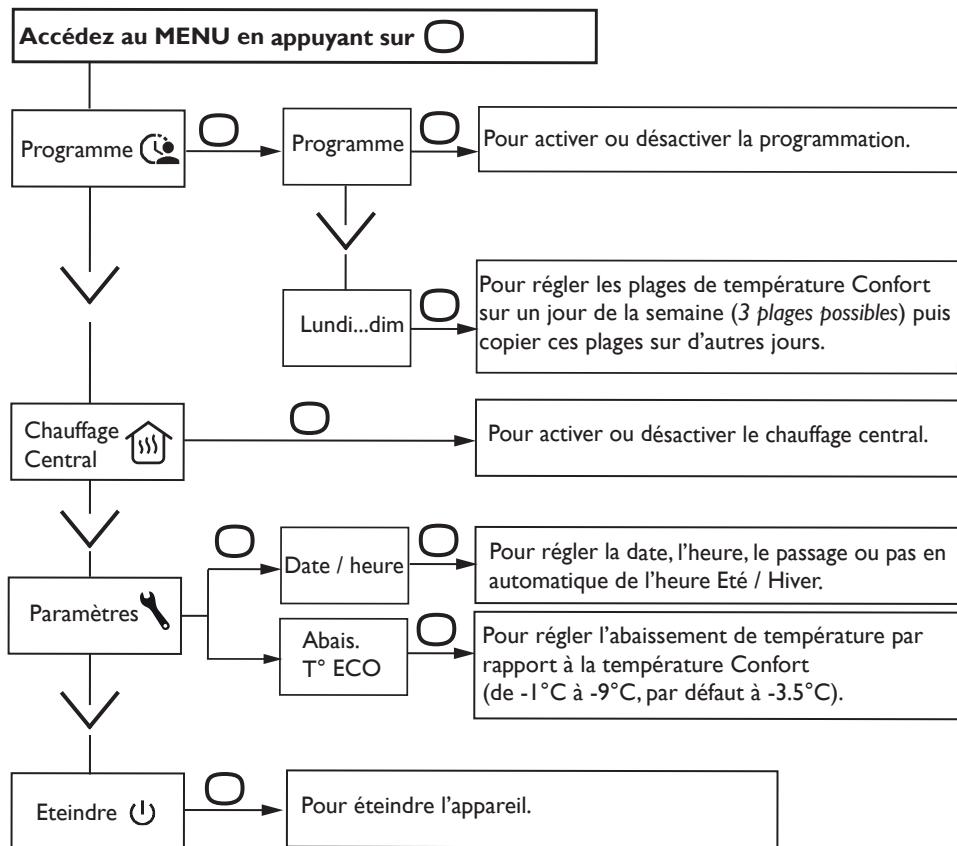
Accédez au MENU en appuyant sur

Programme

Programme

Pour activer ou désactiver la programmation.

Lundi...dim

Pour régler les plages de température Confort sur un jour de la semaine (*3 plages possibles*) puis copier ces plages sur d'autres jours.

Chauffage Central

Pour activer ou désactiver le chauffage central.

Paramètres

Date / heure

Pour régler la date, l'heure, le passage ou pas en automatique de l'heure Eté / Hiver.

Abais. T° ECO

Pour régler l'abaissement de température par rapport à la température Confort (de -1°C à -9°C, par défaut à -3.5°C).

Eteindre

Pour éteindre l'appareil.